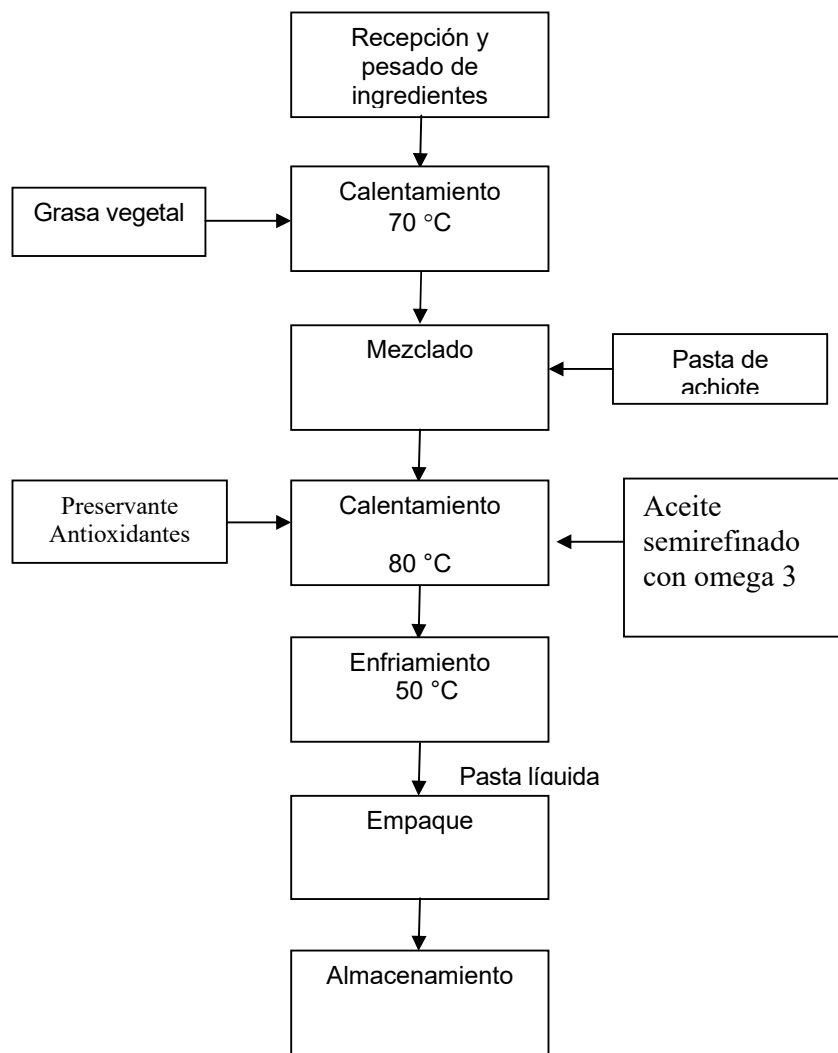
Recepción y pesado de ingredientes

Grasa vegetal

Calentamiento
70 °C

Mezclado

Pasta de achiote

Preservante
Antioxidantes

Calentamiento

80 °C

Aceite semirefinado con omega 3

Enfriamiento
50 °C

Pasta líquida

Empaque

Almacenamiento